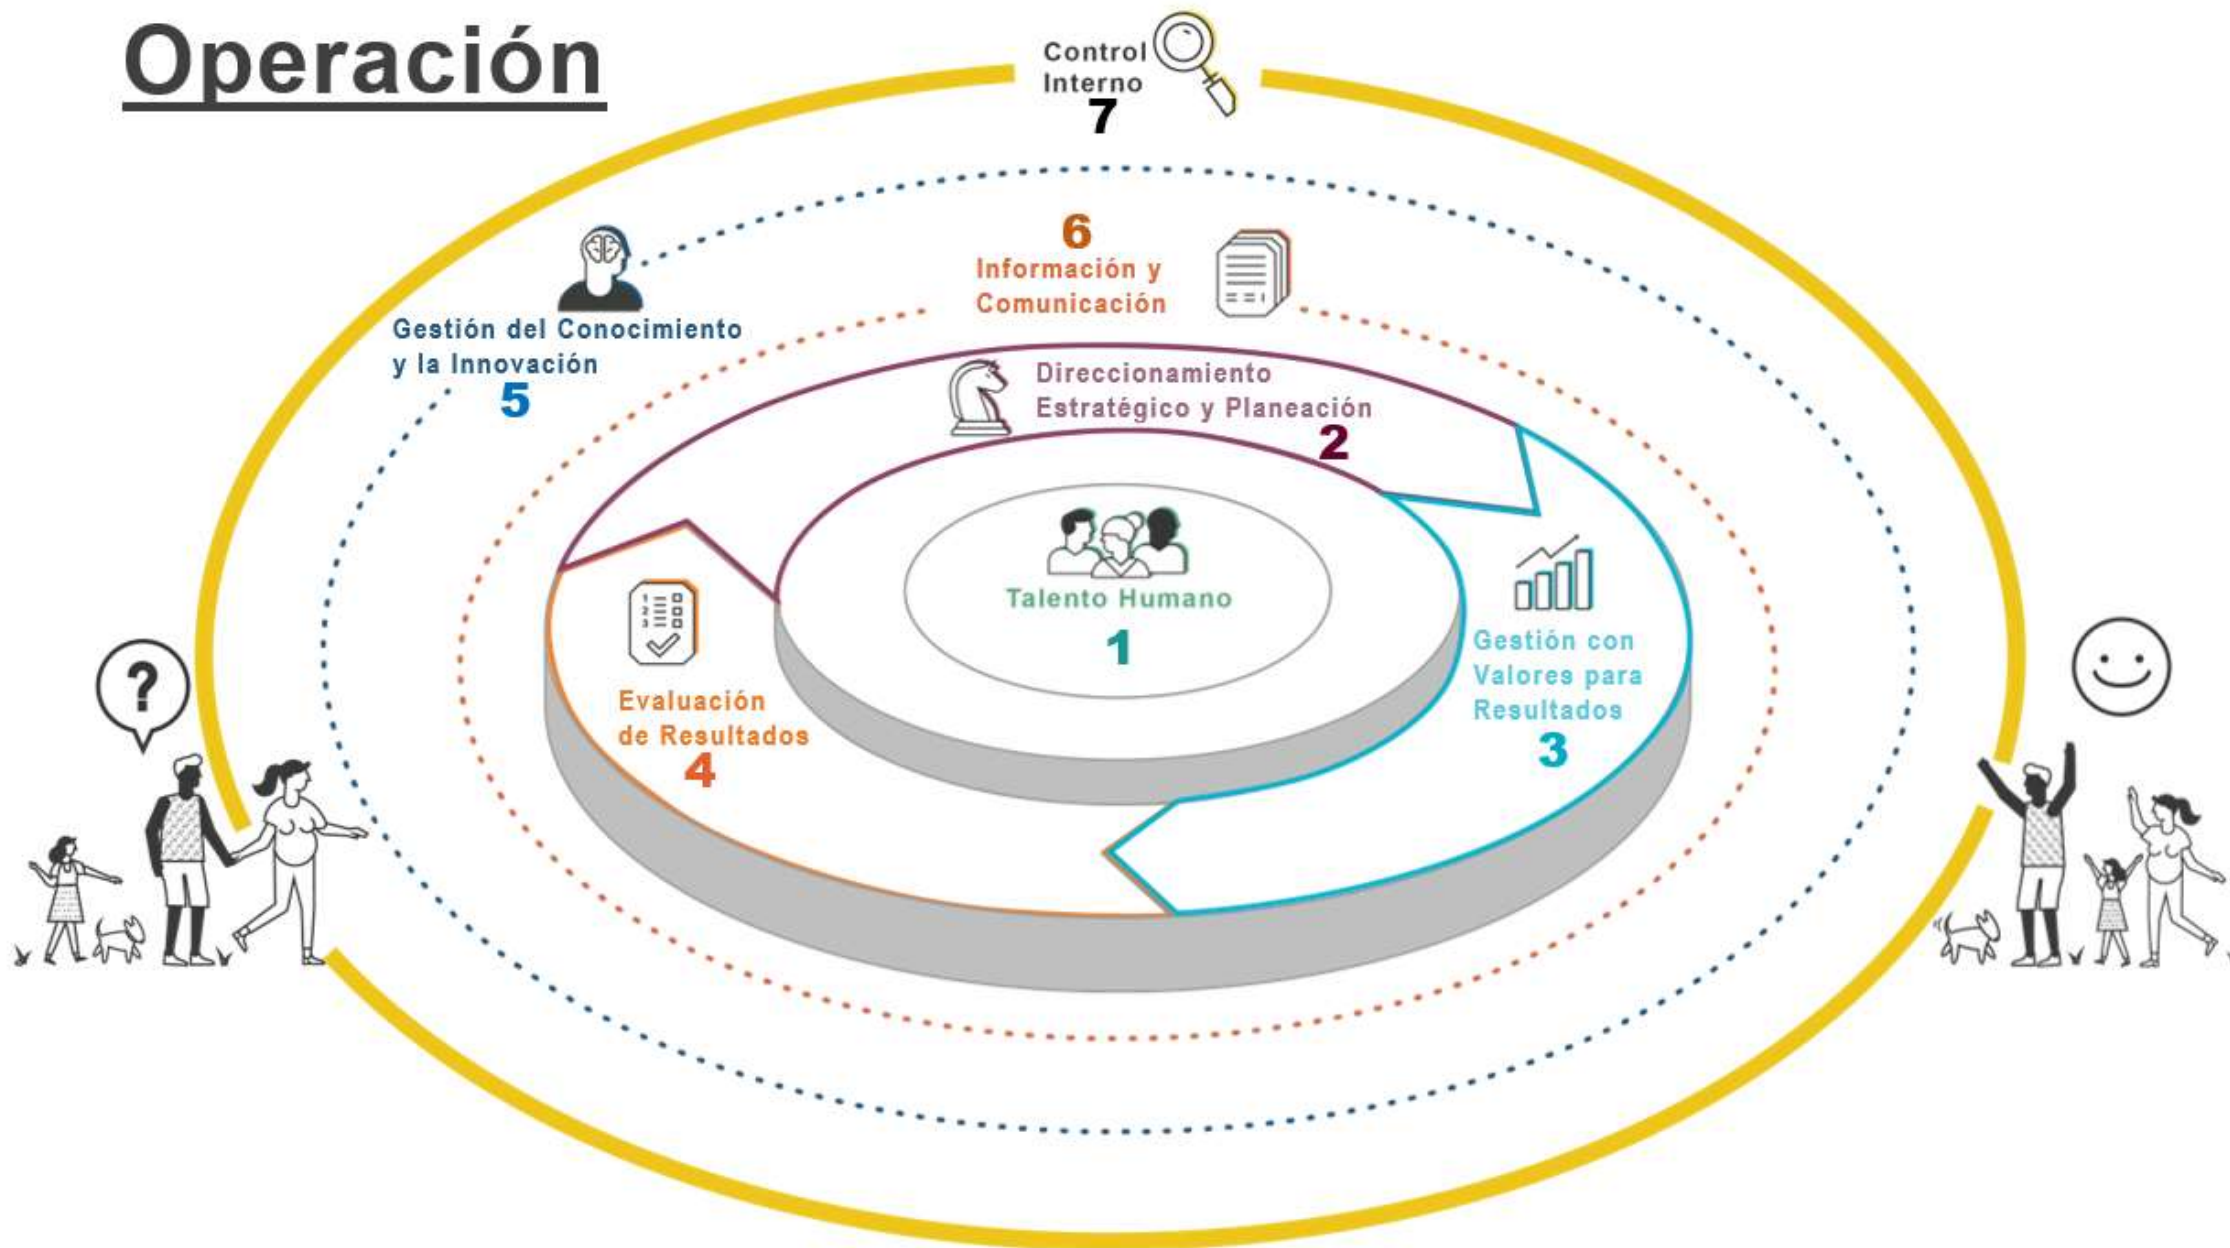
Operación

Control Interno
7

6
Información y Comunicación

Gestión del Conocimiento y la Innovación
5

Direccionamiento Estratégico y Planeación
2

Talento Humano
1

Gestión con Valores para Resultados
3

Evaluación de Resultados
4

?